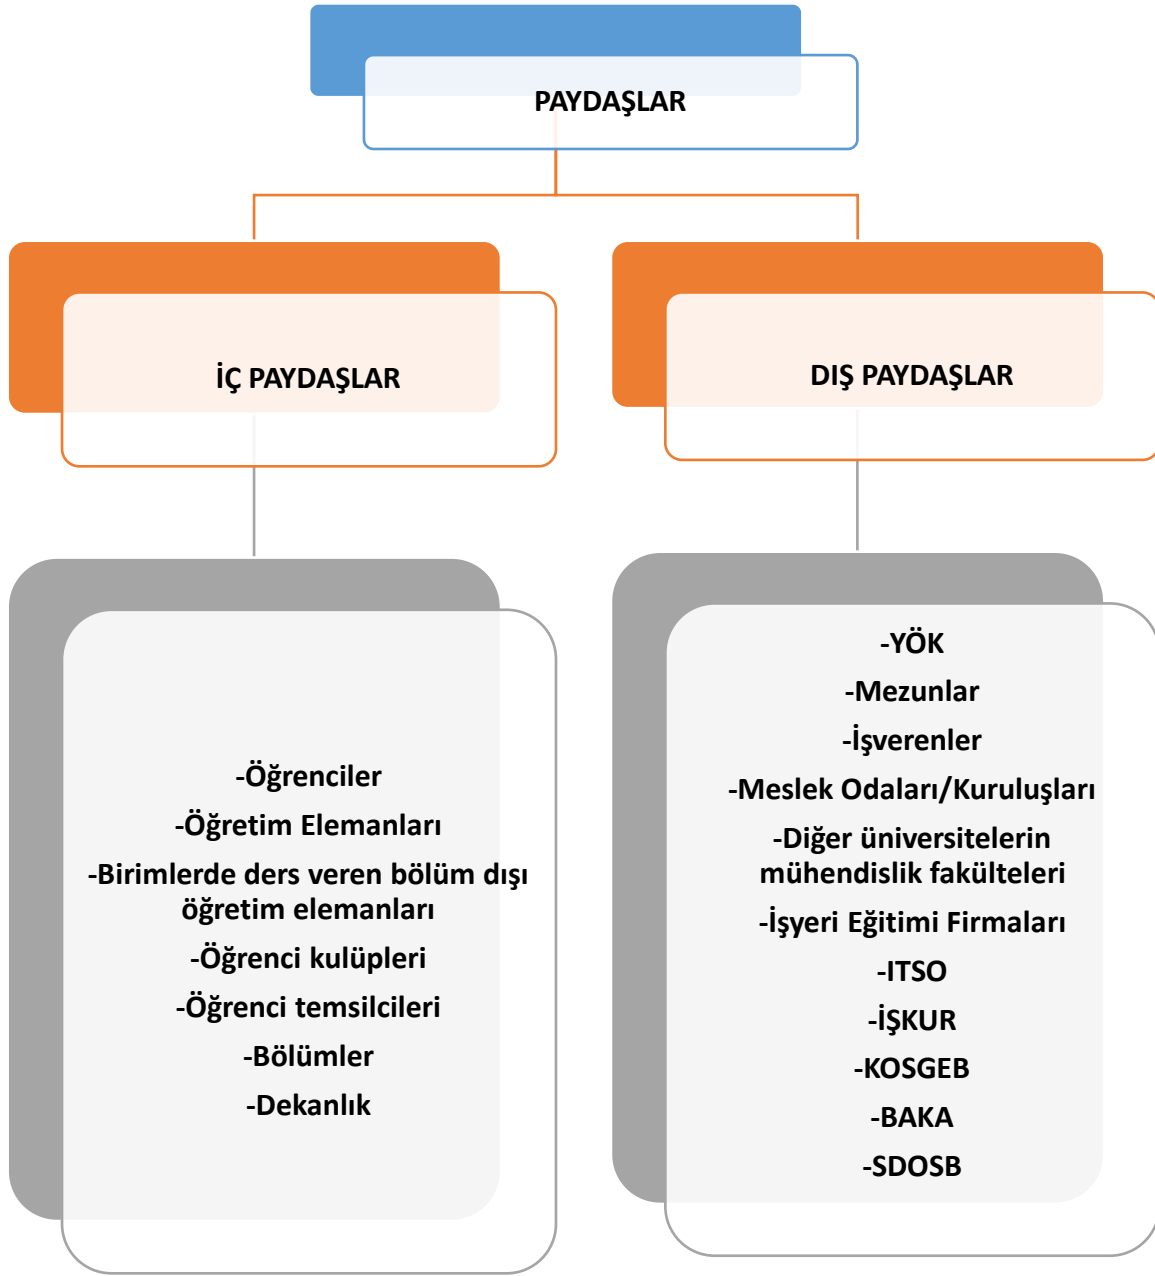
PAYDAŞLAR

İÇ PAYDAŞLAR

DIŞ PAYDAŞLAR

-Öğrenciler
-Öğretim Elemanları
-Birimlerde ders veren bölüm dışı öğretim elemanları
-Öğrenci kulüpleri
-Öğrenci temsilcileri
-Bölümler
-Dekanlık

-YÖK
-Mezunlar
-İşverenler
-Meslek Odaları/Kuruluşları
-Diğer üniversitelerin mühendislik fakülteleri
-İşyeri Eğitimi Firmaları
-ITSO
-İŞKUR
-KOSGEB
-BAKA
-SDOSB